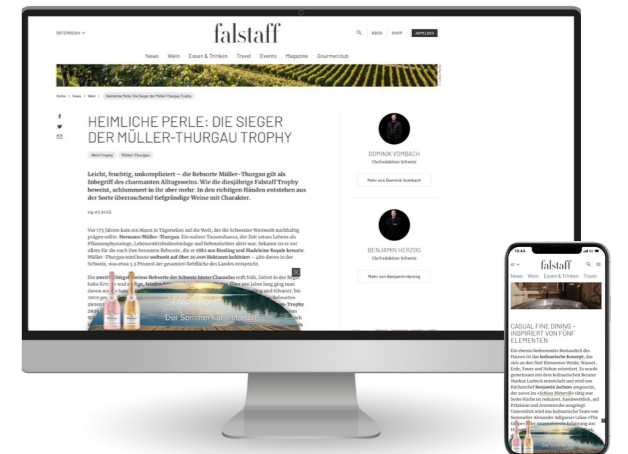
ÖSTERREICH

falstaff

ABOS SHOP ANMELDEN

News Wein Essen & Trinken Travel Events Magazine Gourmetclub

Home > News > Wein > Heimliche Perle: Die Sieger der Müller-Thurgau Trophy

HEIMLICHE PERLE: DIE SIEGER DER MÜLLER-THURGAU TROPHY

Wein Trophy Müller-Thurgau

Leicht, fruchtig, unkompliziert – die Rebsorte Müller-Thurgau gilt als Inbegriff des charmanten Alltagsweins. Wie die diesjährige Falstaff Trophy beweist, schlummert in ihr aber mehr: In den richtigen Händen entstehen aus der Sorte überraschend tiefgründige Weine mit Charakter.

05.07.2022

Vor 175 Jahren kam ein Mann in Tägerwilen auf die Welt, der die Schweizer Weinwelt nachhaltig prägen sollte: Hermann Müller-Thurgau. Ein wahrer Tausendsassa, der Zeit seines Lebens als Pflanzenphysiologe, Lebensmittelmikrobiologe und Rebenzüchter aktiv war. Bekannt ist er vor allem für die nach ihm benannte Rebsorte, die er 1882 aus Riesling und Madeleine Royale kreuzte. Müller-Thurgau wird heute weltweit auf über 20.000 Hektaren kultiviert – 460 davon in der Schweiz, was etwa 3,2 Prozent der gesamten Rebfläche des Landes entspricht.

Die zweithäufigste weisse Rebsorte der Schweiz hinter Chasselas reift früh, liefert in der Regel hohe Erträge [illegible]

Der Sommer kann starten

DOMINIK VOMBACH
Chefredakteur Schweiz

Mehr von Dominik Vombach

BENJAMIN HERZOG
Chefredakteur Schweiz

Mehr von Benjamin Herzog

falstaff

News Essen & Trinken Travel

CASUAL FINE DINING – INSPIRIERT VON FÜNF ELEMENTEN

Ein ebenso bedeutender Bestandteil des Hauses ist das kulinarische Konzept, das sich an den fünf Elementen Holz, Wasser, Erde, Feuer und Metall orientiert. Es wurde gemeinsam mit dem kulinarischen Berater Markus Lerbeck entwickelt und wird von Küchenchef Benjamin Jochum umgesetzt, der zuvor im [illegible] tätig war. Seine Küche ist inkluiert, handwerklich, auf Präzision und Aromen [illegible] ausgelegt. Unterstützt wird das kulinarische Team von Sommelier Alexander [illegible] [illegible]